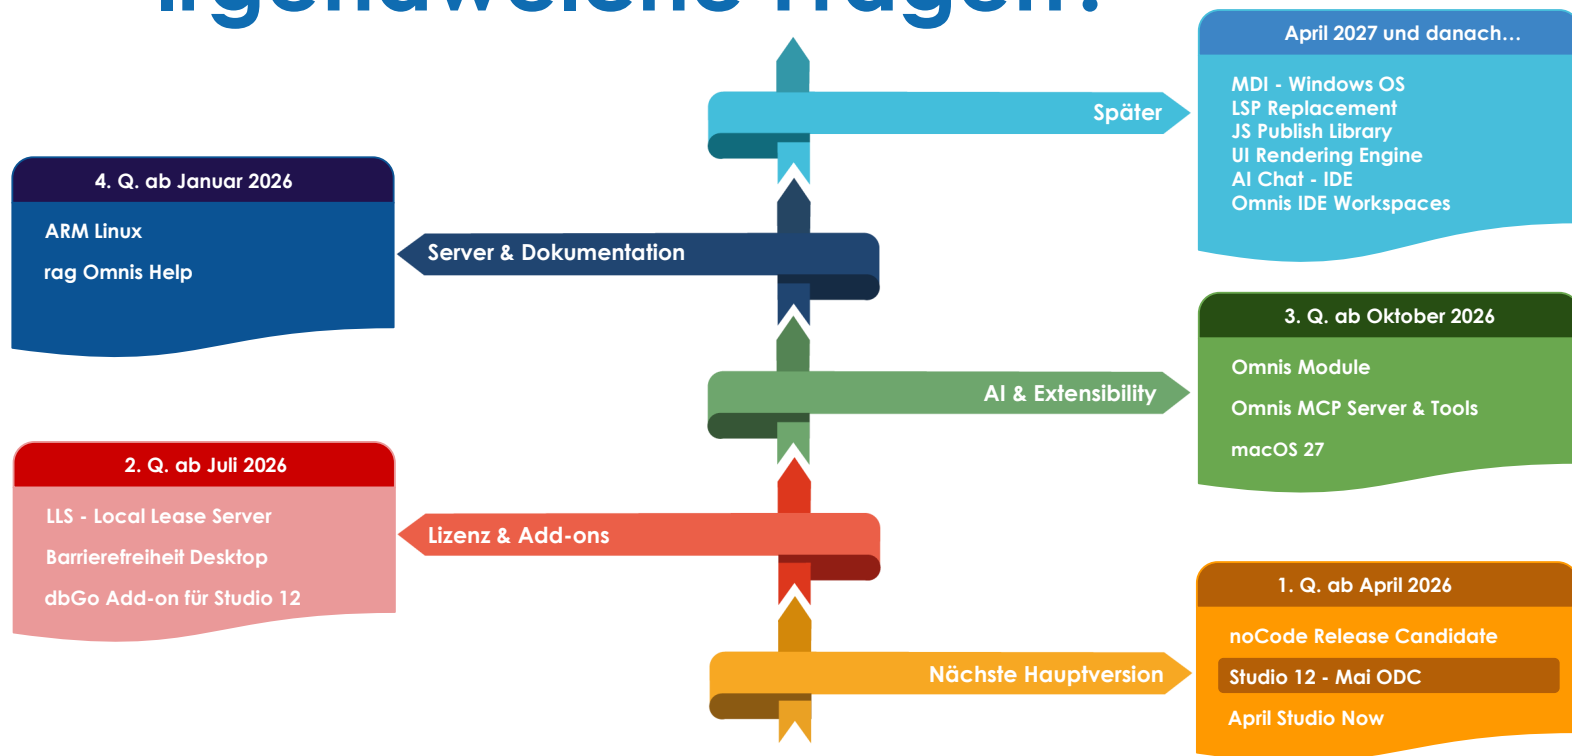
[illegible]

April 2027 und danach...

MDI - Windows OS
LSP Replacement
JS Publish Library
UI Rendering Engine
AI Chat - IDE
Omnis IDE Workspaces

Später

4. Q. ab Januar 2026

ARM Linux

rag Omnis Help

Server & Dokumentation

3. Q. ab Oktober 2026

Omnis Module

Omnis MCP Server & Tools

macOS 27

AI & Extensibility

2. Q. ab Juli 2026

LLS - Local Lease Server

Barrierefreiheit Desktop

dbGo Add-on für Studio 12

Lizenz & Add-ons

1. Q. ab April 2026

noCode Release Candidate

Studio 12 - Mai ODC

April Studio Now

Nächste Hauptversion